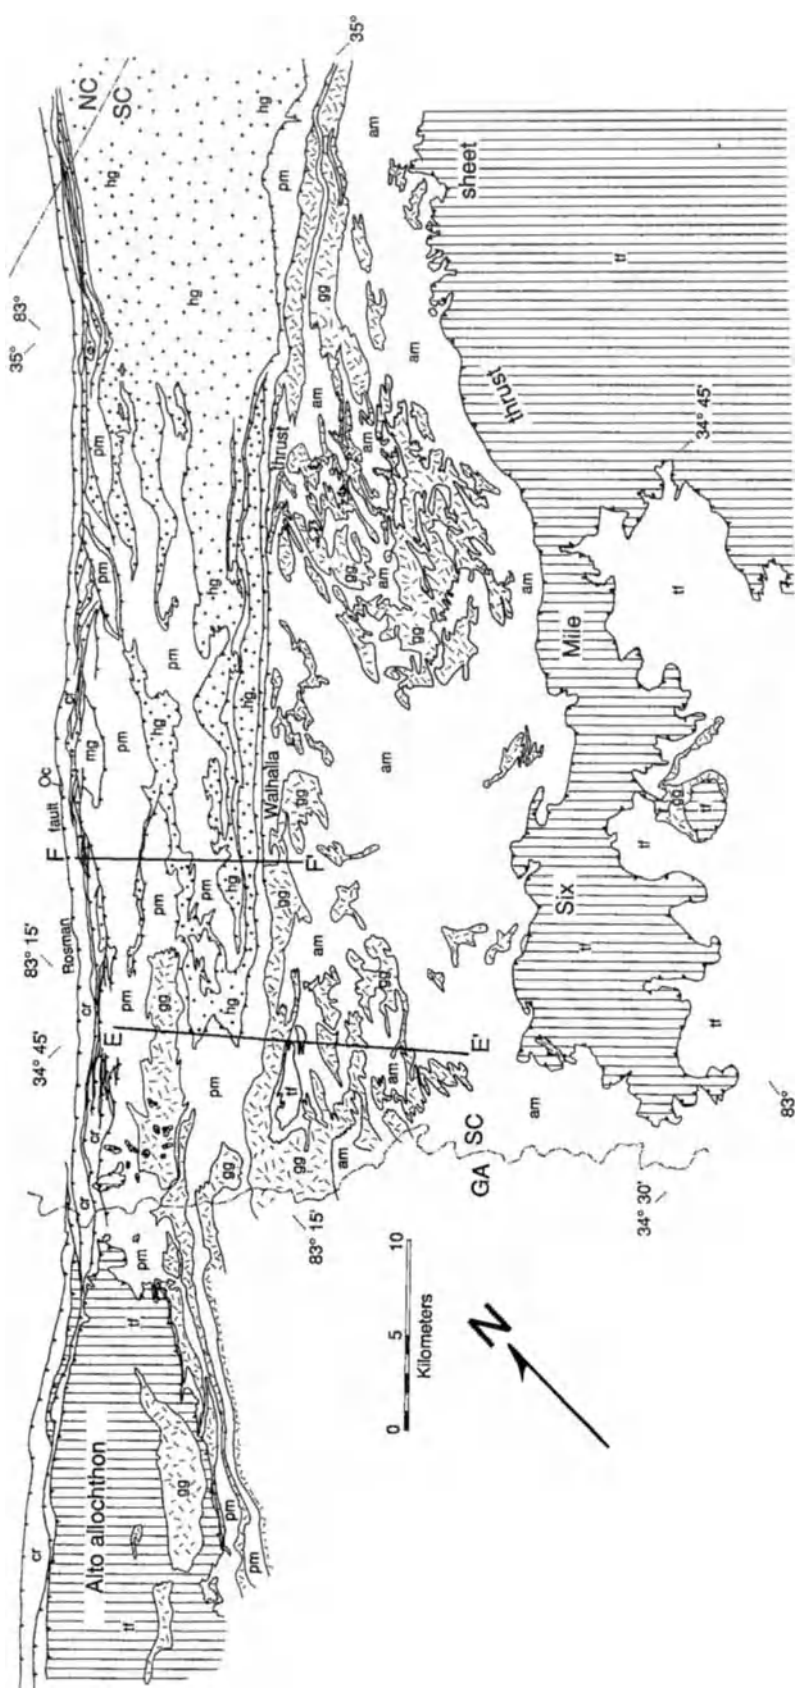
Alto allochthon
cr
tf
gg
pm
pm
tf
pm
a
cr
cr
gg
gg
gg
am
34° 45'
E
E'
cr
83° 15'
Rosman
F
F'
fault
Oc
mg
pm
pm
pm
hg
hg
gg
tf
am
am
gg
gg
gg
Walhalla
hg
hg
hg
pm
pm
hg
hg
thrust
am
am
gg
gg
am
hg
hg
35°
83°
NC
SC
hg
pm
am
am
35°
sheet
thrust
tf
34° 45'
Mile
Six
tf
tf
tf
tf
tf
gg
am
am
GA
SC
am
34° 30'
83°
83° 15'
0
5
10
Kilometers
N